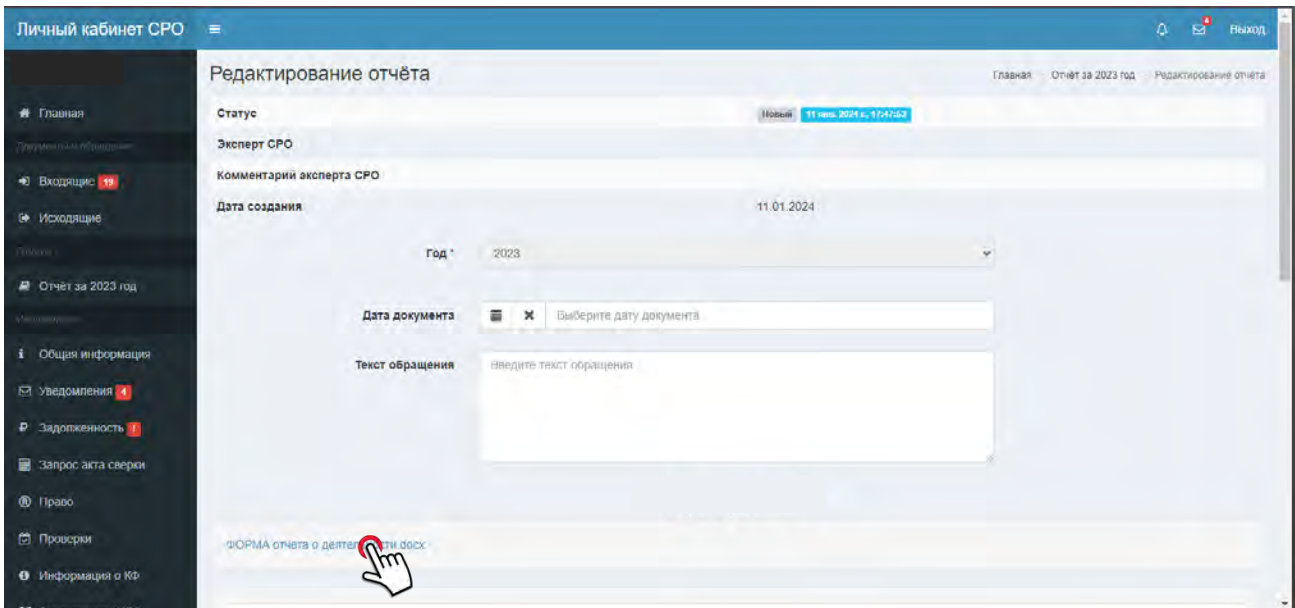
Личный кабинет СРО ≡

Выход

Редактирование отчёта

Главная Отчёт за 2023 год Редактирование отчёта

Главная
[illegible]
Входящие 19
Исходящие
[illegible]
Отчёт за 2023 год
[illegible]
Общая информация
Уведомления 4
Задолженность !
Запрос акта сверки
Право
Проверки
Информация о КФ

Статус Новый 11 янв. 2024 г., 17:47:53
Эксперт СРО
Комментарий эксперта СРО
Дата создания 11.01.2024

Год * 2023

Дата документа Выберите дату документа

Текст обращения Введите текст обращения

ФОРМА отчета о деятел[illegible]ти docx